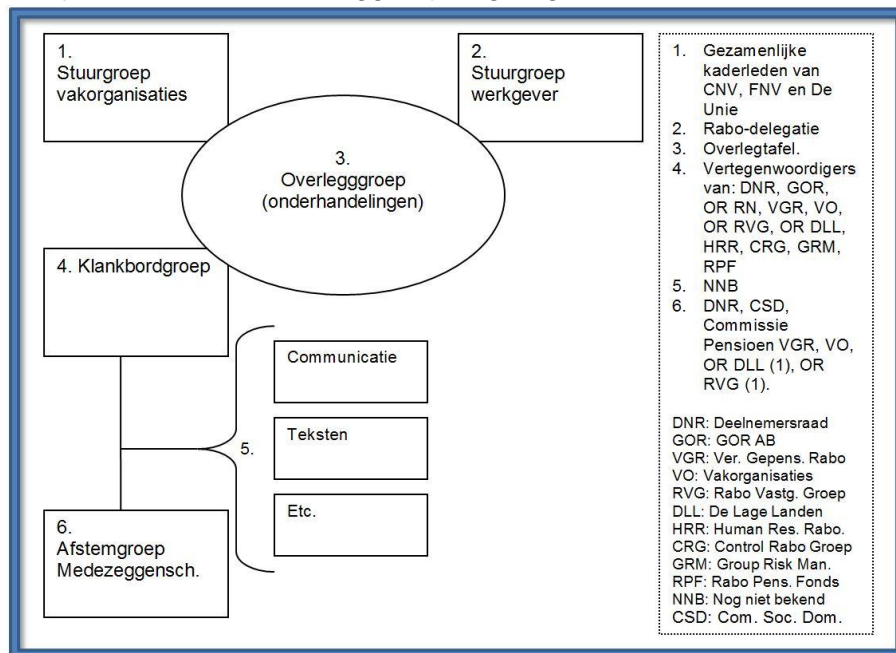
1.
Stuurgroep vakorganisaties

2.
Stuurgroep werkgever

3.
Overlegggroep (onderhandelingen)

4. Klankbordgroep

Communicatie

Teksten

Etc.

5.

6.
Afstemgroep Medezeggensch.

1. Gezamenlijke kaderleden van CNV, FNV en De Unie
2. Rabo-delegatie
3. Overlegtafel.
4. Vertegenwoordigers van: DNR, GOR, OR RN, VGR, VO, OR RVG, OR DLL, HRR, CRG, GRM, RPF
5. NNB
6. DNR, CSD, Commissie Pensioen VGR, VO, OR DLL (1), OR RVG (1).

DNR: Deelnemersraad
GOR: GOR AB
VGR: Ver. Gepens. Rabo
VO: Vakorganisaties
RVG: Rabo Vastg. Groep
DLL: De Lage Landen
HRR: Human Res. Rabo.
CRG: Control Rabo Groep
GRM: Group Risk Man.
RPF: Rabo Pens. Fonds
NNB: Nog niet bekend
CSD: Com. Soc. Dom.